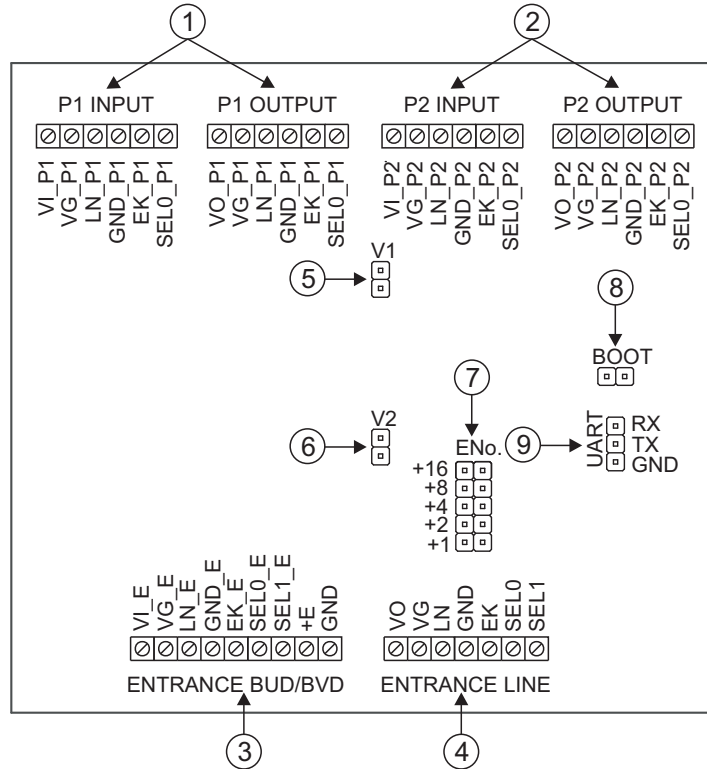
1

2

P1 INPUT

VI_P1 VG_P1 LN_P1 GND_P1 EK_P1 SEL0_P1

P1 OUTPUT

VO_P1 VG_P1 LN_P1 GND_P1 EK_P1 SEL0_P1

P2 INPUT

VI_P2 VG_P2 LN_P2 GND_P2 EK_P2 SEL0_P2

P2 OUTPUT

VO_P2 VG_P2 LN_P2 GND_P2 EK_P2 SEL0_P2

5

V1

8

BOOT

7

6

V2

ENo.

9

UART

RX

TX

GND

+16

+8

+4

+2

+1

VI_E VG_E LN_E GND_E EK_E SEL0_E SEL1_E +E GND

VO VG LN GND EK SEL0 SEL1

ENTRANCE BUD/BVD

ENTRANCE LINE

3

4